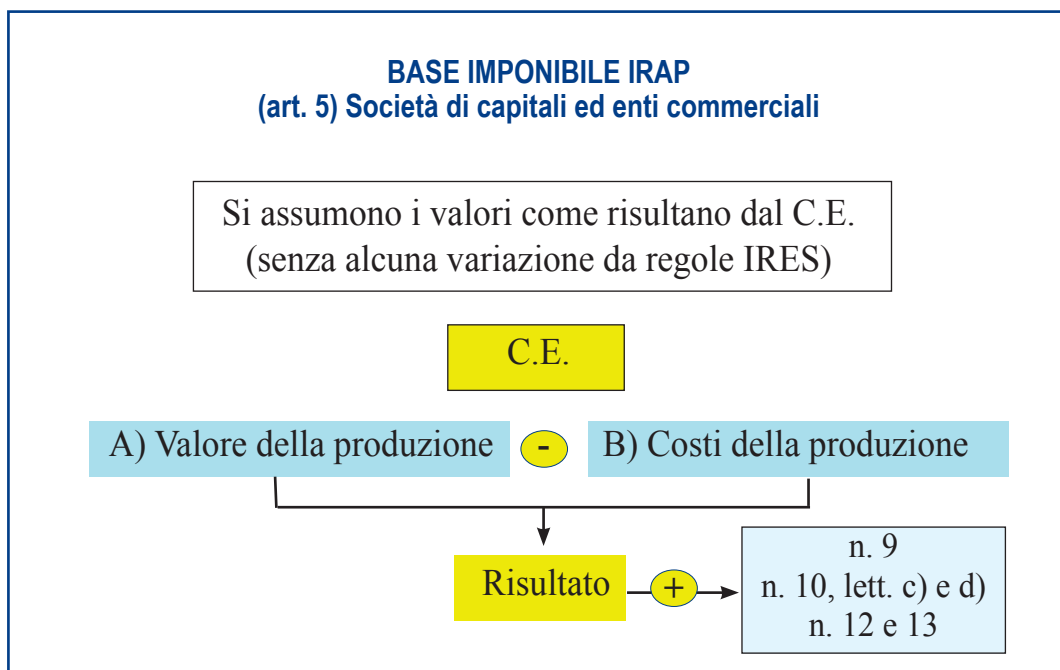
BASE IMPONIBILE IRAP
(art. 5) Società di capitali ed enti commerciali

Si assumono i valori come risultano dal C.E.
(senza alcuna variazione da regole IRES)

C.E.

A) Valore della produzione

-

B) Costi della produzione

Risultato

+

n. 9
n. 10, lett. c) e d)
n. 12 e 13